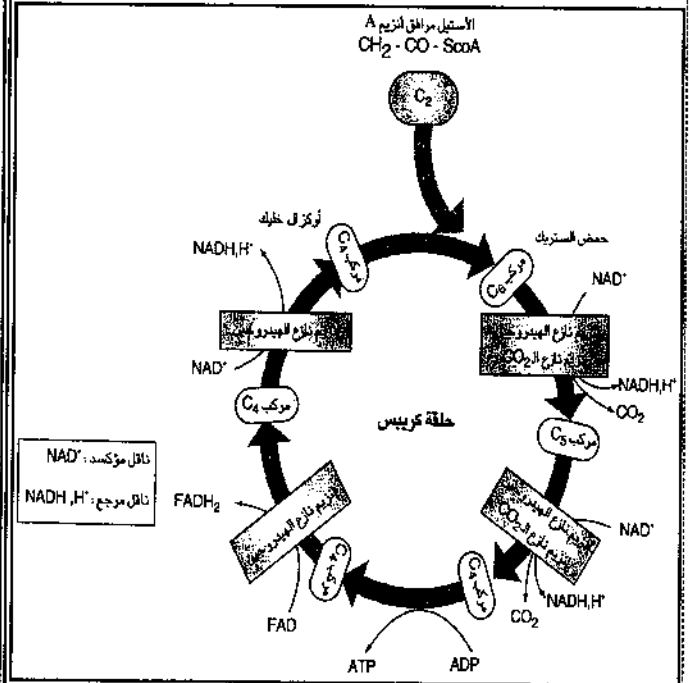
الأستيل مرافق أنزيم A
$CH_2 - CO - ScoA$

$C_2$

أوكزالو خليك
مركب $C_4$
$NADH,H^+$
أنزيم نازع الهيدروجين
$NAD^+$

حمض الستريك
مركب $C_6$
$NAD^+$
نازع الهيدروجين
أنزيم نازع الـ$CO_2$
$NADH,H^+$
$CO_2$

مركب $C_4$

حلقة كريبس

مركب $C_5$

ناقل مؤكسد : $NAD^+$
ناقل مرجع : $NADH,H^+$

$FADH_2$
أنزيم نازع الهيدروجين
مركب $C_4$
$FAD$

أنزيم نازع الهيدروجين
أنزيم نازع الـ$CO_2$
$NAD^+$
مركب $C_4$
$CO_2$
$NADH,H^+$

$ATP$
$ADP$